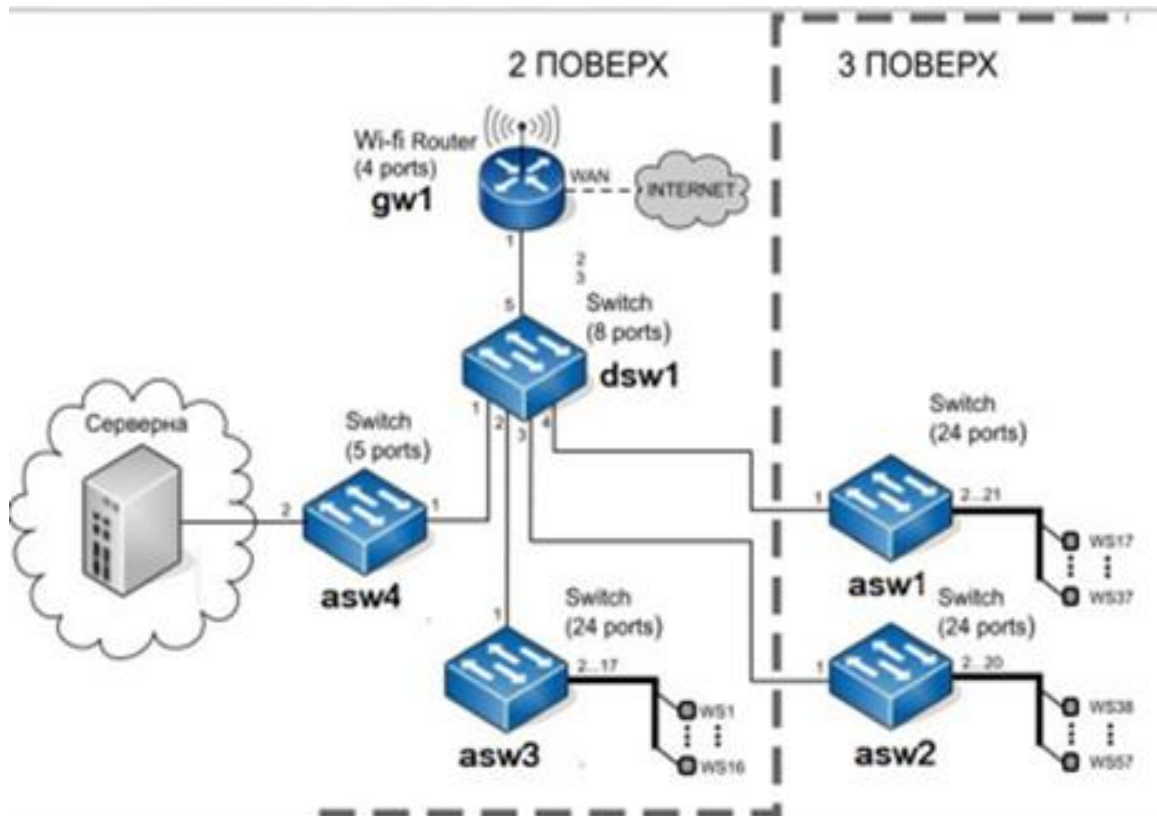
2 ПОВЕРХ

3 ПОВЕРХ

Wi-fi Router
(4 ports)
gw1

WAN

INTERNET

1

2
3

5

Switch
(8 ports)
dsw1

1 2 3 4

Серверна

Switch
(5 ports)

2

1

asw4

1

Switch
(24 ports)

2...17

asw3

WS1

WS16

Switch
(24 ports)

1

2...21

asw1

WS17

WS37

Switch
(24 ports)

1

2...20

asw2

WS38

WS57